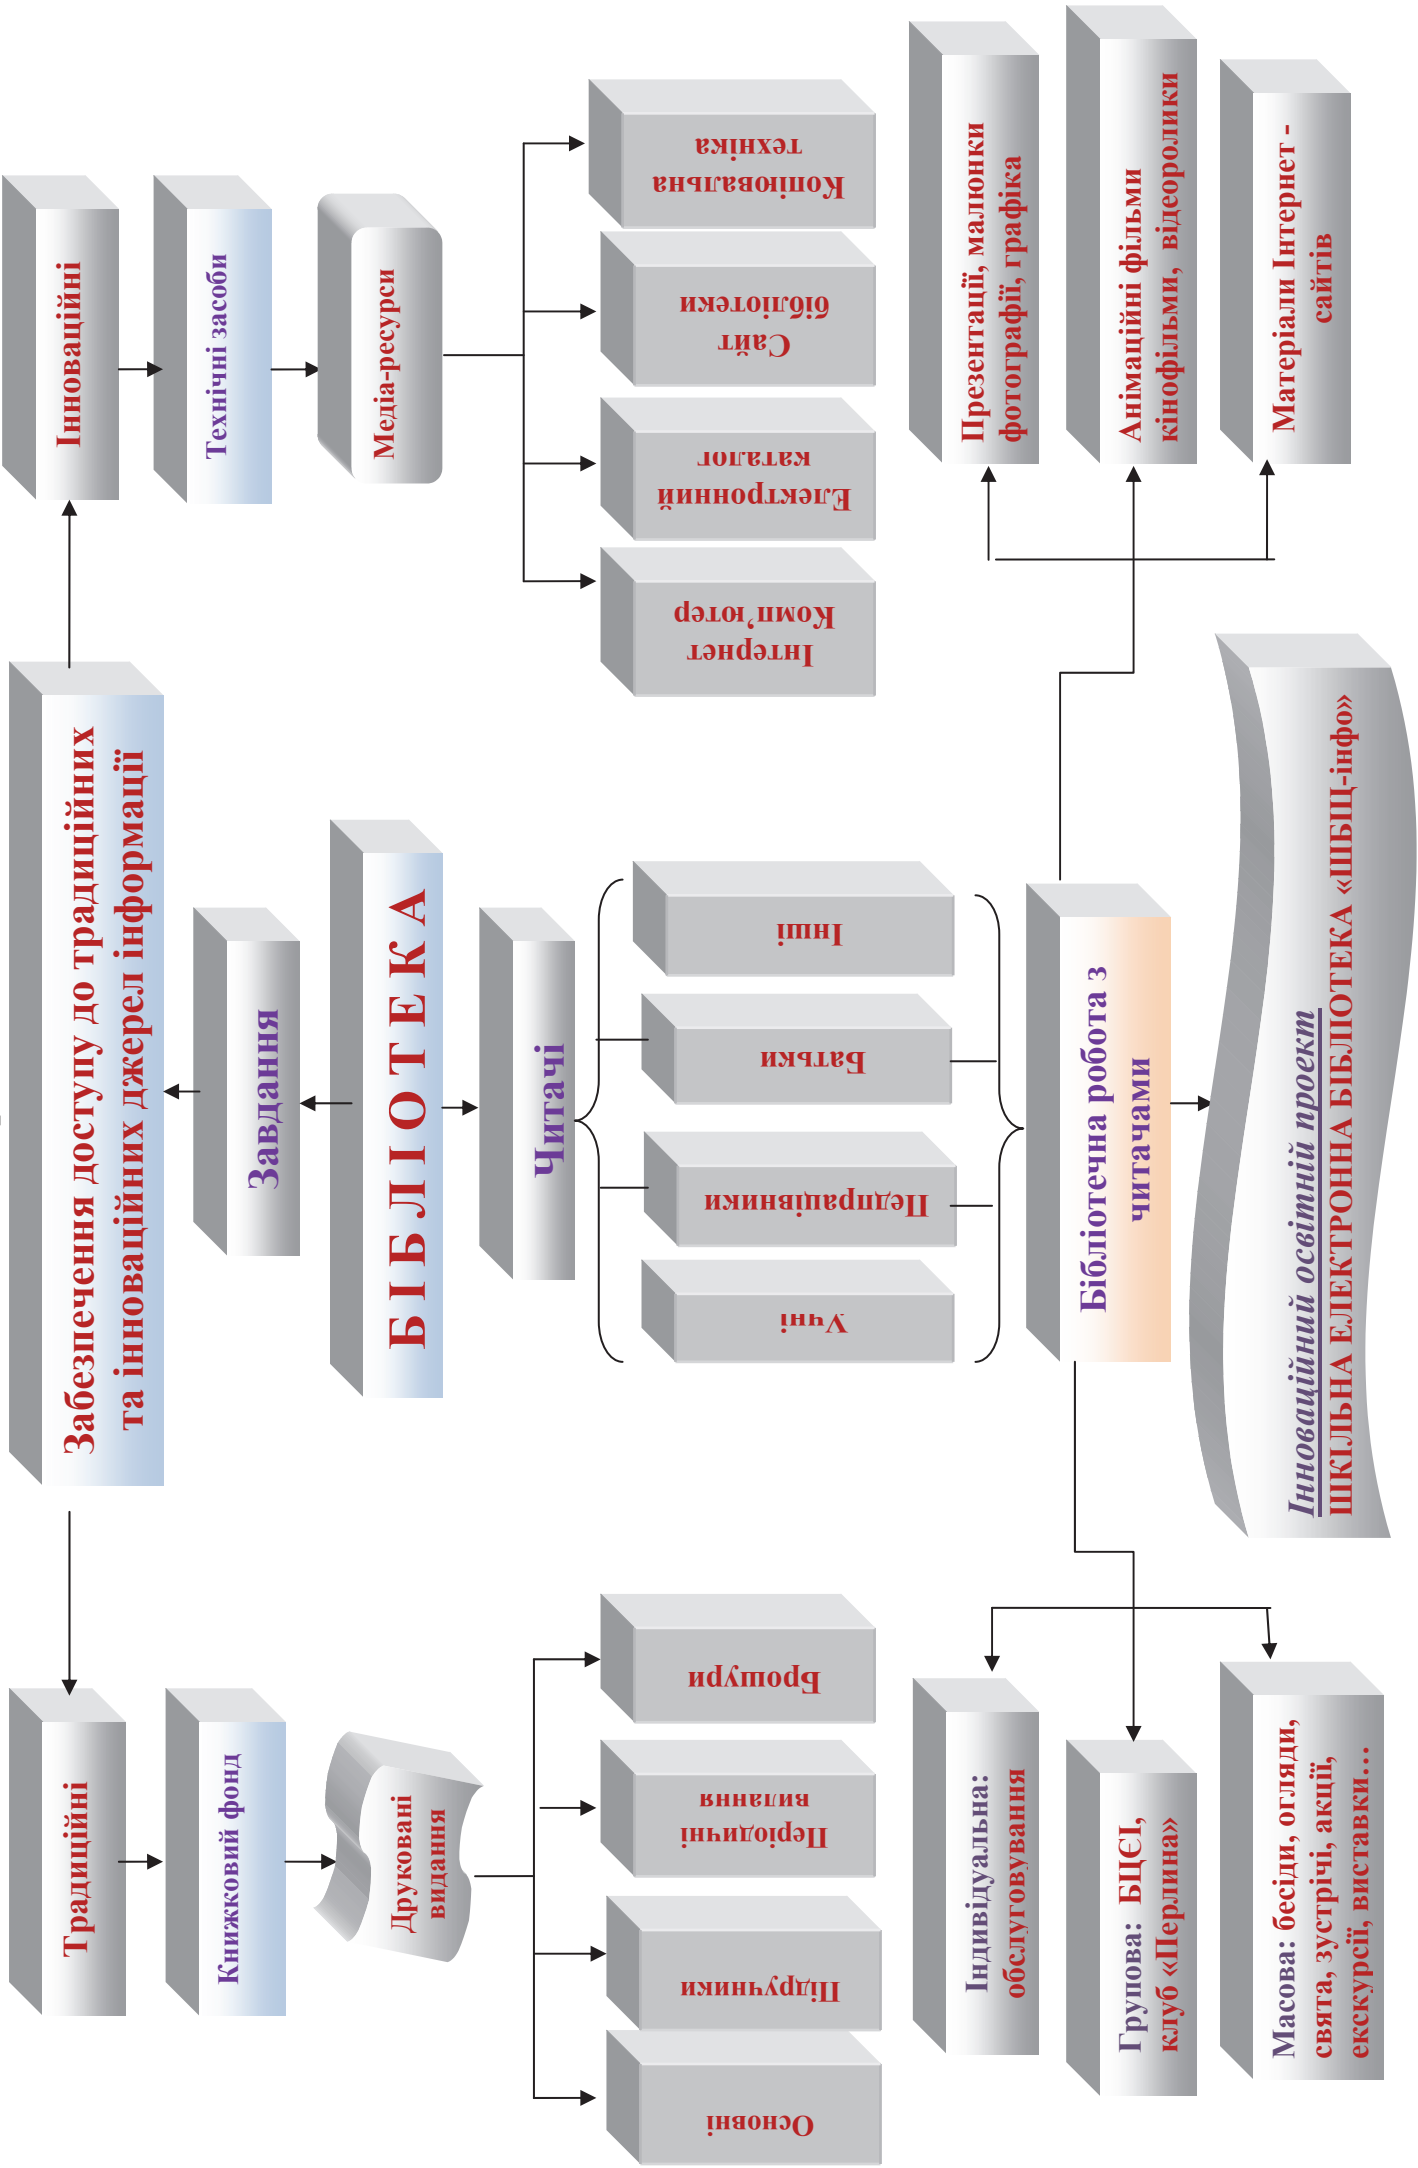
Забезпечення доступу до традиційних та інноваційних джерел інформації

Інноваційні

Технічні засоби

Медіа-ресурси

Копіювальна техніка

Сайт бібліотеки

Електронний каталог

Інтернет Комп'ютер

Презентації, малюнки фотографії, графіка

Анімаційні фільми кінофільми, відеоролики

Матеріали Інтернет - сайтів

Завдання

Б І Б Л І О Т Е К А

Читачі

Інші

Батьки

Педпрацівники

Учні

Бібліотечна робота з читачами

Інноваційний освітній проект
ШКІЛЬНА ЕЛЕКТРОННА БІБЛІОТЕКА «ШБІЦ-інфо»

Традиційні

Книжковий фонд

Друковані видання

Брошури

Періодичні видання

Підручники

Основні

Індивідуальна: обслуговування

Групова: БІЦЕІ, клуб «Перлина»

Масова: бесіди, огляди, свята, зустрічі, акції, екскурсії, виставки…